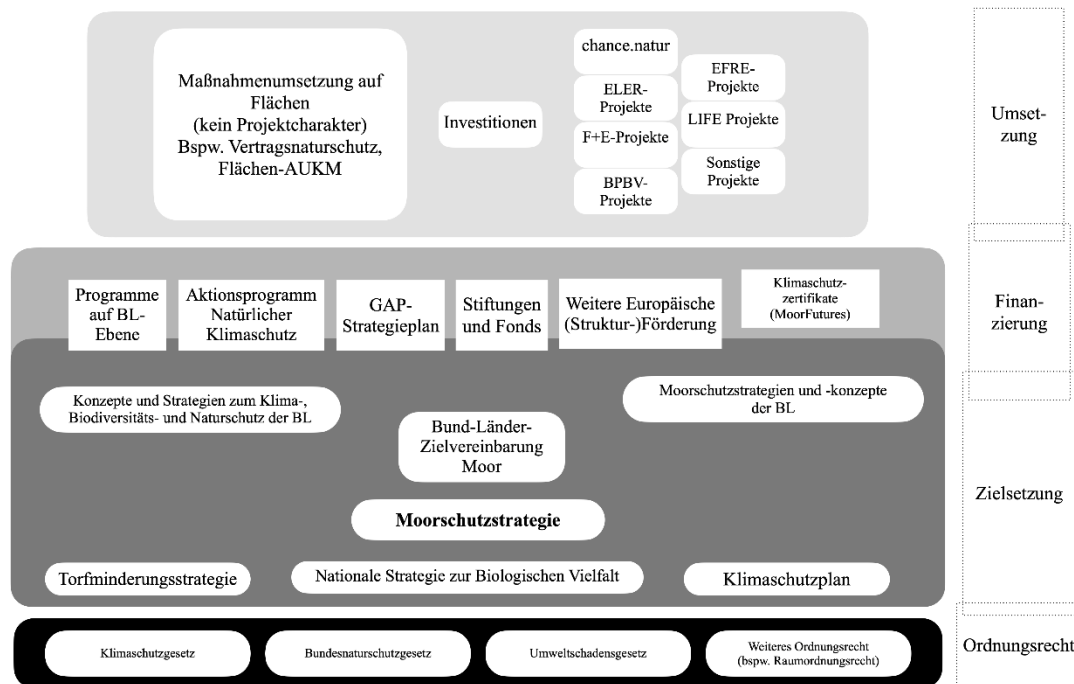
Maßnahmenumsetzung auf Flächen (kein Projektcharakter) Bspw. Vertragsnaturschutz, Flächen-AUKM

Investitionen

chance.natur

ELER-Projekte

F+E-Projekte

BPBV-Projekte

EFRE-Projekte

LIFE Projekte

Sonstige Projekte

Umsetzung

Programme auf BL-Ebene

Aktionsprogramm Natürlicher Klimaschutz

GAP-Strategieplan

Stiftungen und Fonds

Weitere Europäische (Struktur-)Förderung

Klimaschutzzertifikate (MoorFutures)

Finanzierung

Konzepte und Strategien zum Klima-, Biodiversitäts- und Naturschutz der BL

Moorschutzstrategien und -konzepte der BL

Bund-Länder-Zielvereinbarung Moor

Moorschutzstrategie

Zielsetzung

Torfminderungsstrategie

Nationale Strategie zur Biologischen Vielfalt

Klimaschutzplan

Klimaschutzgesetz

Bundesnaturschutzgesetz

Umweltschadensgesetz

Weiteres Ordnungsrecht (bspw. Raumordnungsrecht)

Ordnungsrecht